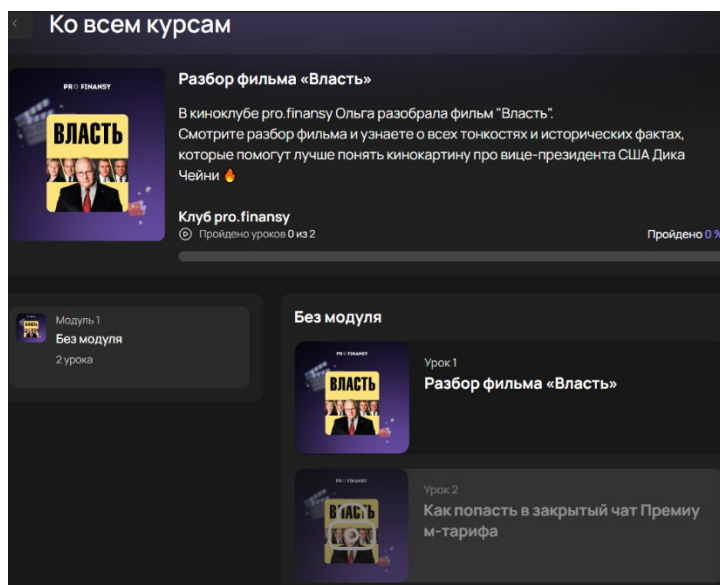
Ко всем курсам

PRO FINANSY
ВЛАСТЬ

Разбор фильма «Власть»

В киноклубе pro.finansy Ольга разобрала фильм "Власть".
Смотрите разбор фильма и узнаете о всех тонкостях и исторических фактах, которые помогут лучше понять кинокартину про вице-президента США Дика Чейни 🔥

Клуб pro.finansy
Пройдено уроков 0 из 2
Пройдено 0 %

Модуль 1
Без модуля
2 урока

Без модуля

PRO FINANSY
ВЛАСТЬ
Урок 1
Разбор фильма «Власть»

PRO FINANSY
ВЛАСТЬ
Урок 2
Как попасть в закрытый чат Премиум-тарифа